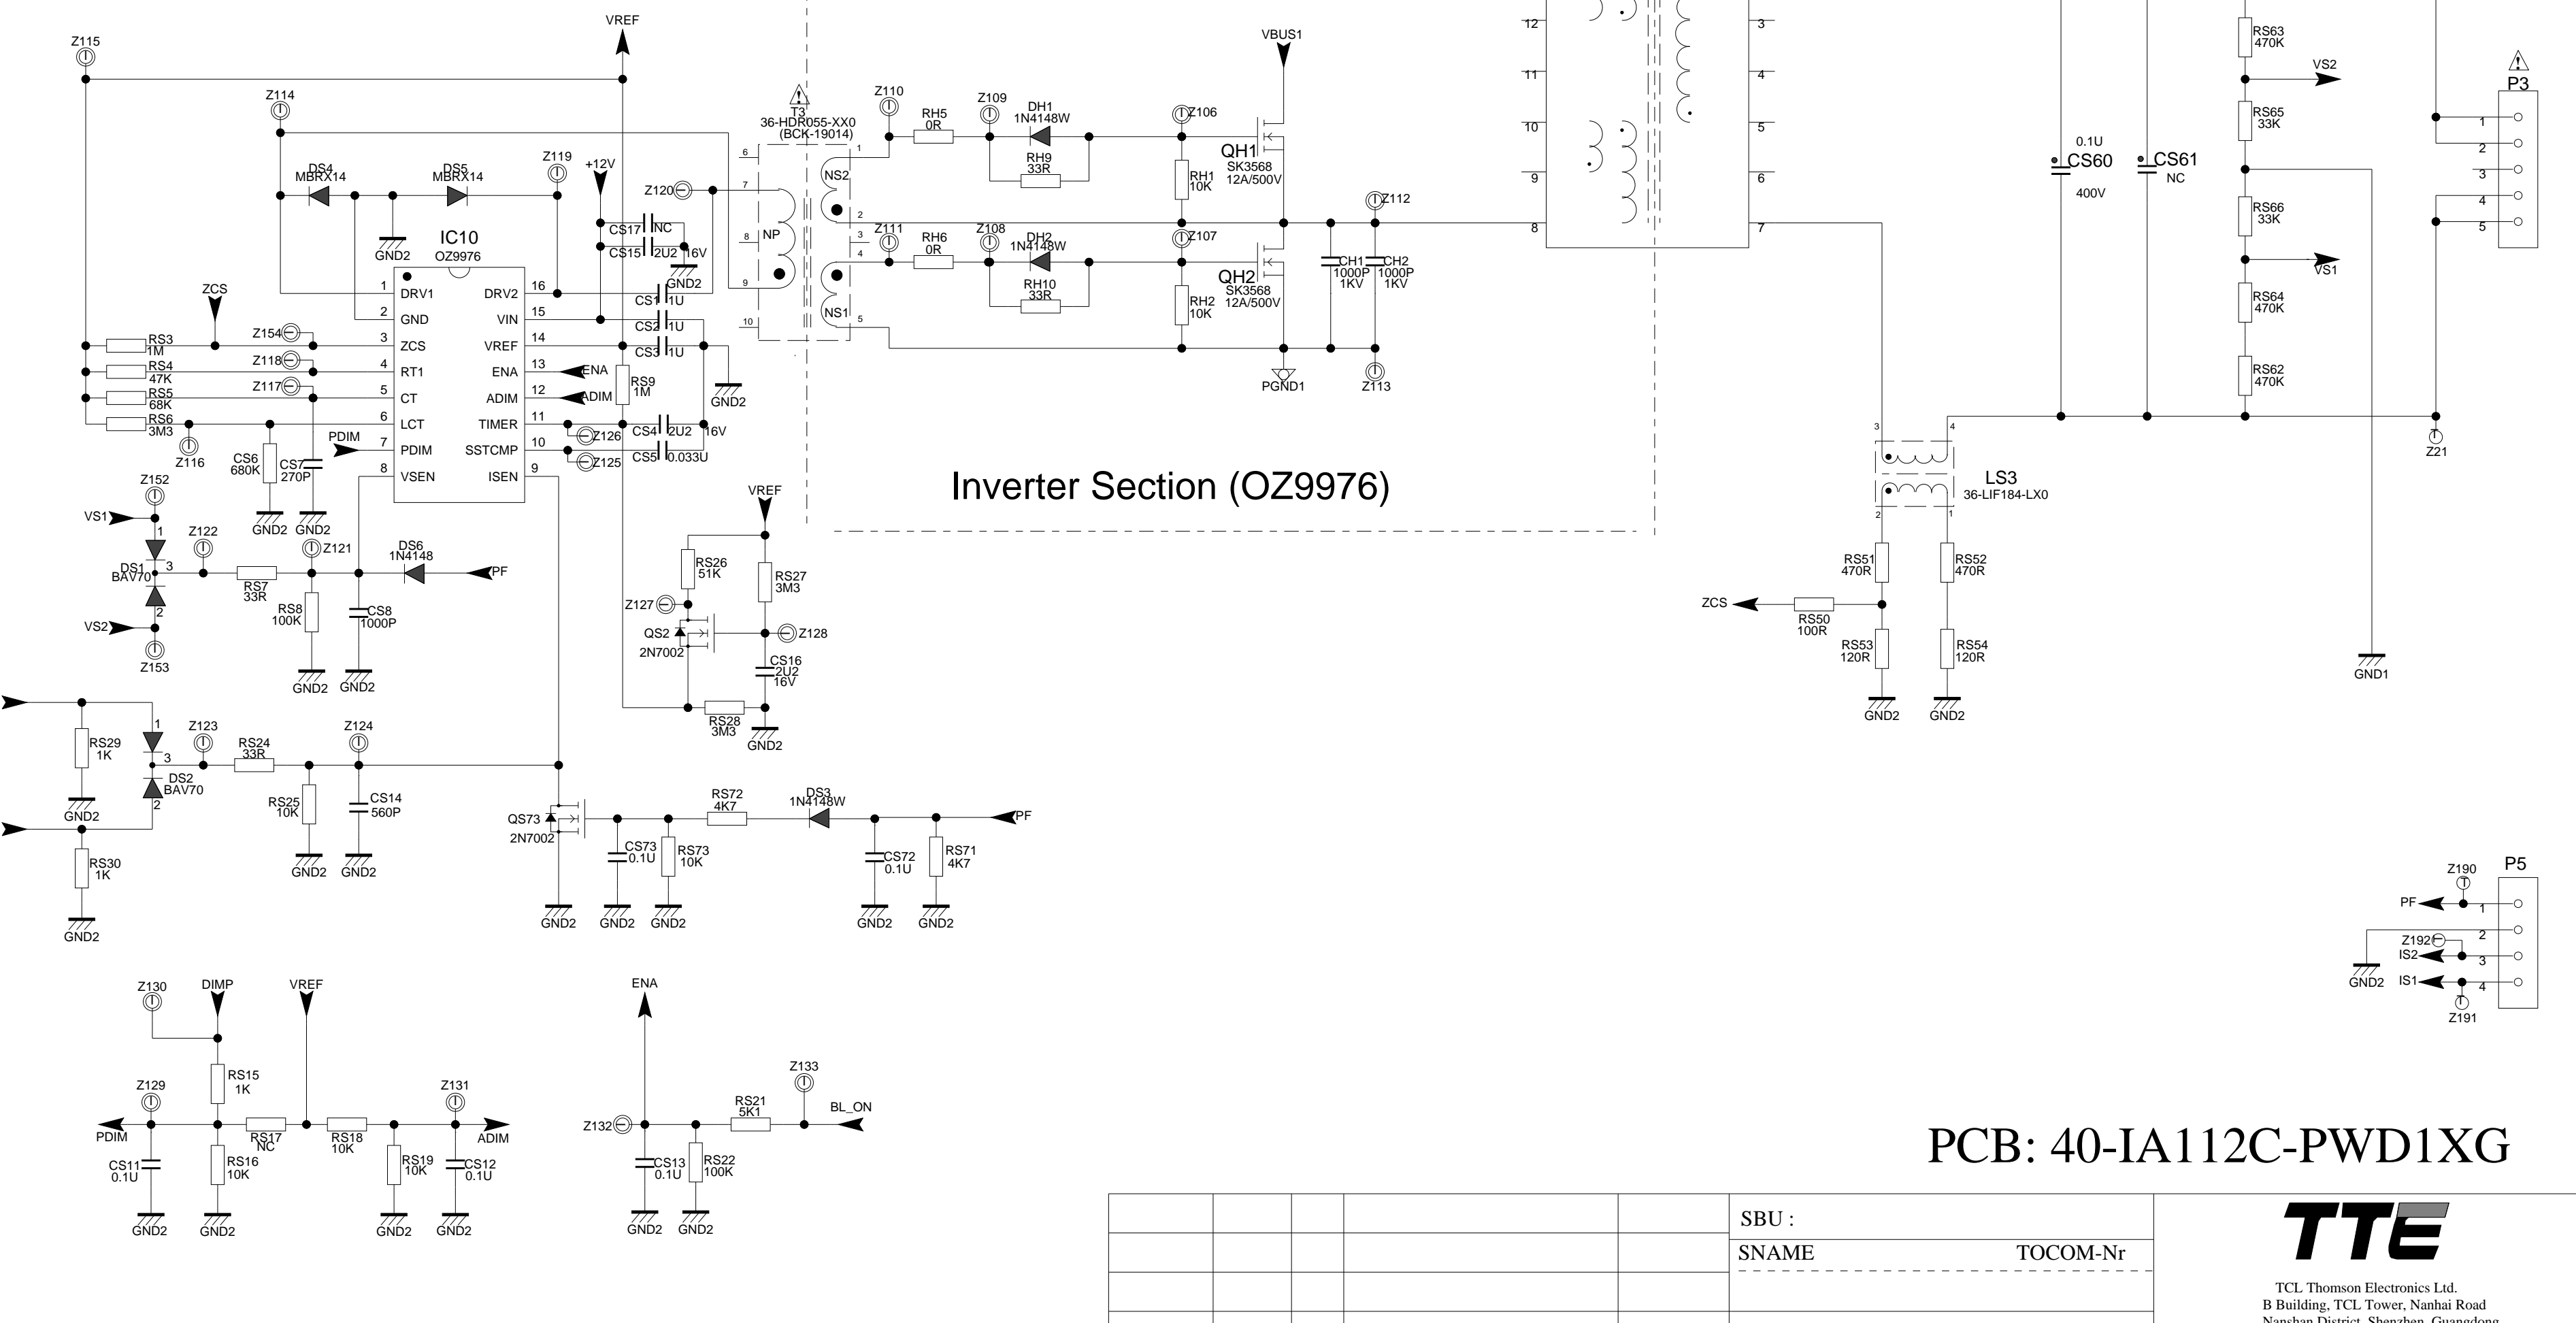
VREF
Z115
Z114
DS4 MBRX14
DS5 MBRX14
Z119
+12V
Z120
GND2
IC10 OZ9976
1 DRV1
2 GND
3 ZCS
4 RT1
5 CT
6 LCT
7 PDIM
8 VSEN
16 DRV2
15 VIN
14 VREF
13 ENA
12 ADIM
11 TIMER
10 SSTCMP
9 ISEN
CS17 NC
CS15 2U2 16V
GND2
CS1 1U
CS2 1U
CS3 1U
GND2
ENA
ADIM
RS9 1M
CS4 2U2 16V
CS5 0.033U
Z126
Z125
ZCS
Z154
Z118
Z117
RS3 1M
RS4 47K
RS5 68K
RS6 3M3
Z116
CS6 680K
CS7 270P
PDIM
GND2 GND2
Z152
VS1
DS1 BAV70
Z122
Z121
RS7 33R
RS8 100K
CS8 1000P
DS6 1N4148
PF
VS2
Z153
GND2 GND2
T3 36-HDR055-XX0 (BCK-19014)
NS2
NP
NS1
Z110
RH5 0R
Z109
DH1 1N4148W
RH9 33R
Z106
VBUS1
QH1 SK3568 12A/500V
RH1 10K
Z111
RH6 0R
Z108
DH2 1N4148W
RH10 33R
Z107
QH2 SK3568 12A/500V
RH2 10K
Z112
CH1 1000P 1KV
CH2 1000P 1KV
PGND1
Z113
Inverter Section (OZ9976)
VREF
RS26 51K
RS27 3M3
Z127
QS2 2N7002
Z128
CS16 2U2 16V
RS28 3M3
GND2
RS29 1K
Z123
RS24 33R
Z124
DS2 BAV70
GND2
RS25 10K
CS14 560P
GND2 GND2
RS30 1K
GND2
QS73 2N7002
CS73 0.1U
RS73 10K
RS72 4K7
DS3 1N4148W
CS72 0.1U
RS71 4K7
PF
GND2 GND2 GND2 GND2 GND2
Z130 DIMP VREF
RS15 1K
Z129
PDIM
RS17 NC
RS18 10K
Z131
ADIM
CS11 0.1U
RS16 10K
RS19 10K
CS12 0.1U
GND2 GND2 GND2 GND2
ENA
Z133
RS21 5K1
BL_ON
Z132
CS13 0.1U
RS22 100K
GND2 GND2
12 11 10 9 8
3 4 5 6 7
0.1U CS60 400V
CS61 NC
RS63 470K
VS2
RS65 33K
RS66 33K
VS1
RS64 470K
RS62 470K
P3
1 2 3 4 5
Z21
LS3 36-LIF184-LX0
RS51 470R
RS52 470R
ZCS
RS50 100R
RS53 120R
RS54 120R
GND2 GND2
GND1
Z190
P5
PF
Z192
IS2
IS1
GND2
Z191
1 2 3 4
PCB: 40-IA112C-PWD1XG
SBU :
SNAME
TOCOM-Nr
TTE
TCL Thomson Electronics Ltd.
B Building, TCL Tower, Nanhai Road
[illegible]